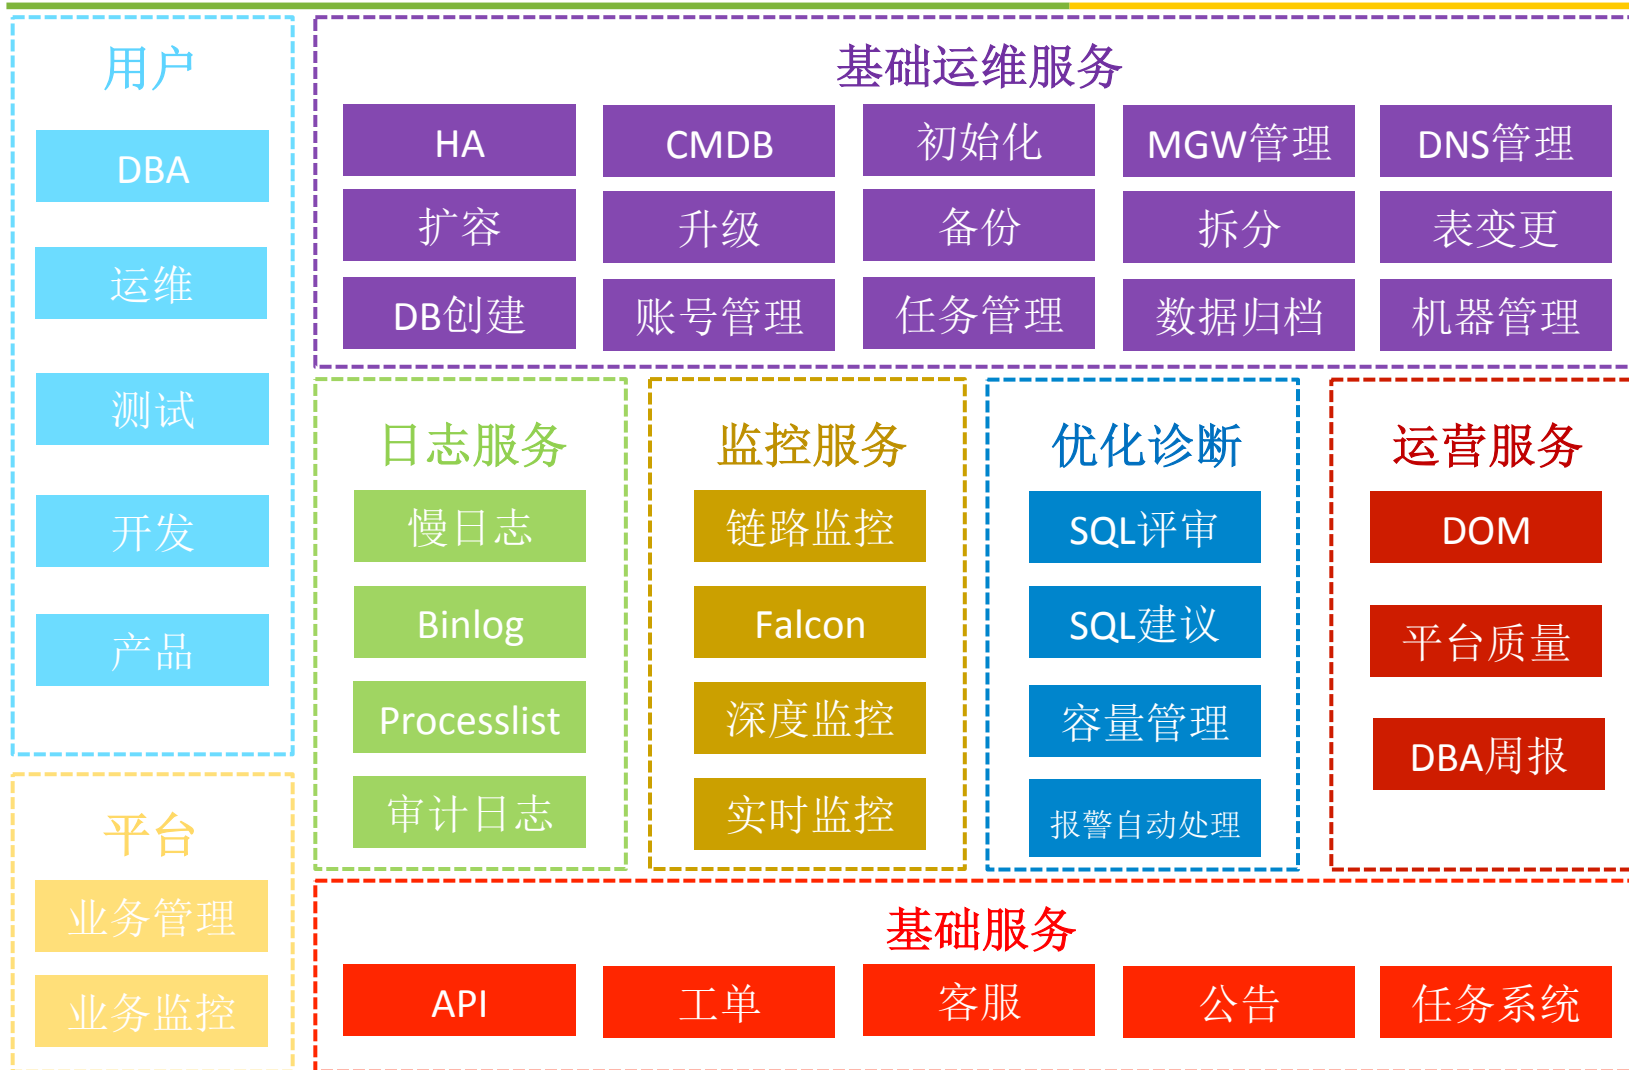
用户

DBA

运维

测试

开发

产品

平台

业务管理

业务监控

基础运维服务

HA | CMDB | 初始化 | MGW管理 | DNS管理

扩容 | 升级 | 备份 | 拆分 | 表变更

DB创建 | 账号管理 | 任务管理 | 数据归档 | 机器管理

日志服务

慢日志

Binlog

Processlist

审计日志

监控服务

链路监控

Falcon

深度监控

实时监控

优化诊断

SQL评审

SQL建议

容量管理

报警自动处理

运营服务

DOM

平台质量

DBA周报

基础服务

API | 工单 | 客服 | 公告 | 任务系统